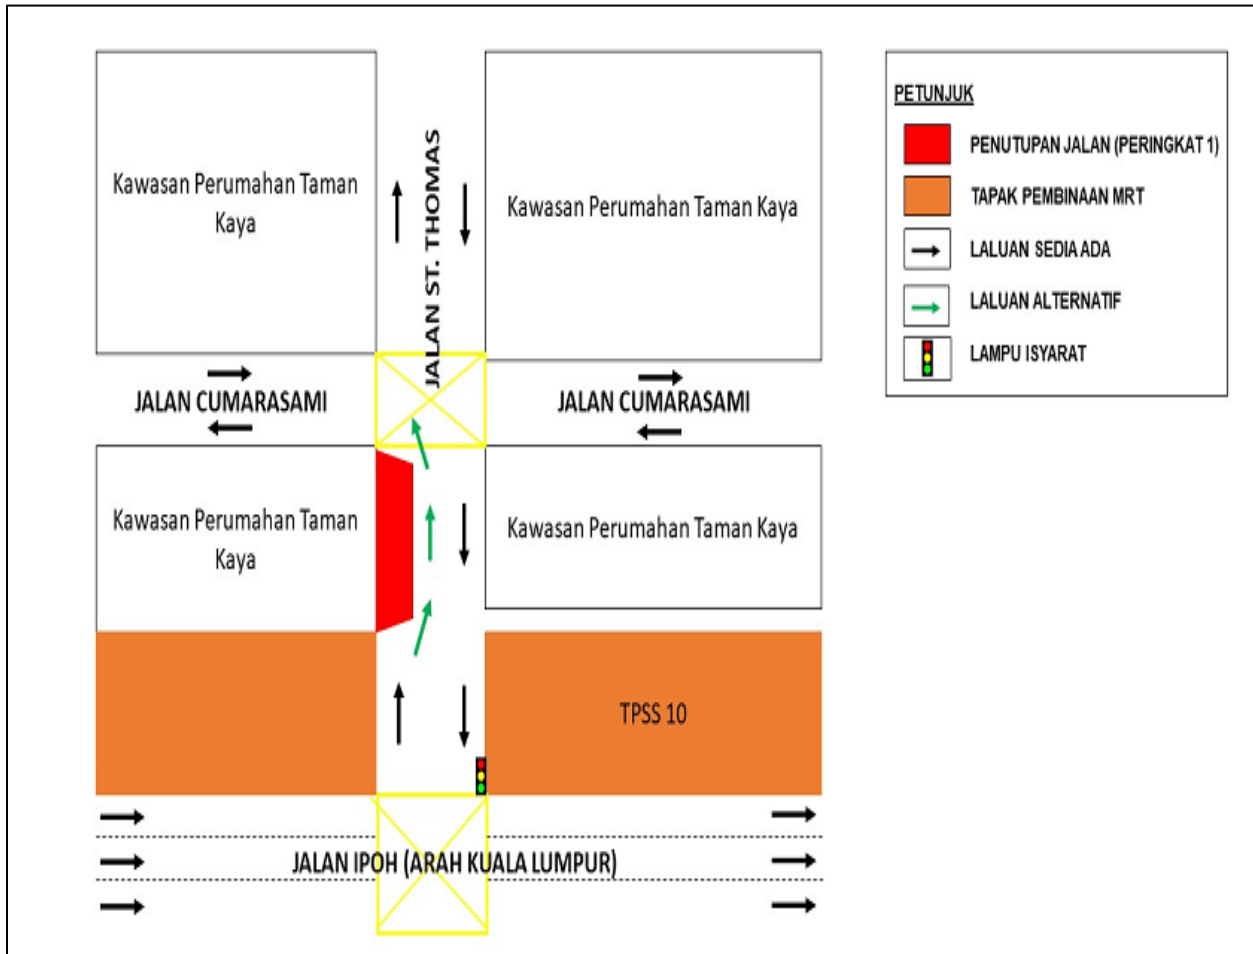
Kawasan Perumahan Taman Kaya

JALAN ST. THOMAS

Kawasan Perumahan Taman Kaya

PETUNJUK

PENUTUPAN JALAN (PERINGKAT 1)

TAPAK PEMBINAAN MRT

LALUAN SEDIA ADA

LALUAN ALTERNATIF

LAMPU ISYARAT

JALAN CUMARASAMI

JALAN CUMARASAMI

Kawasan Perumahan Taman Kaya

Kawasan Perumahan Taman Kaya

TPSS 10

JALAN IPOH (ARAH KUALA LUMPUR)